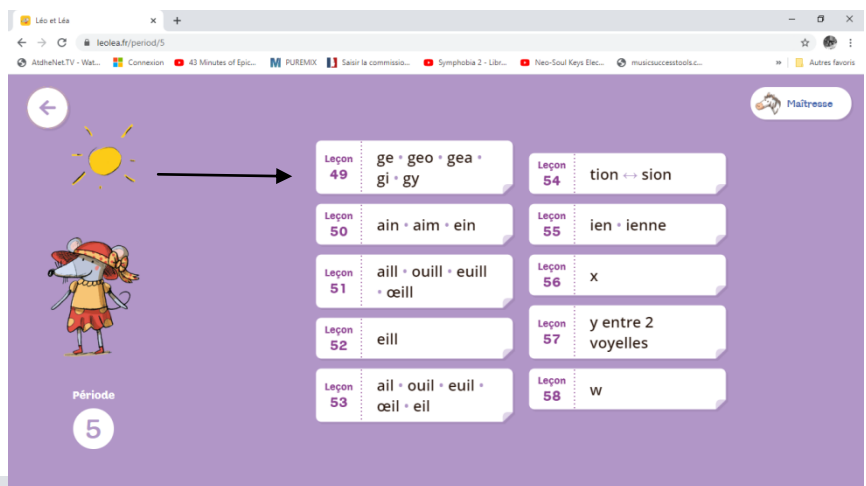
Léo et Léa
leolea.fr/period/5
AtdheNet.TV - Wat... Connexion 43 Minutes of Epic... PUREMIX Saisir la commissio... Symphobia 2 - Libr... Neo-Soul Keys Elec... musicsuccesstools.c... Autres favoris

Maîtresse

Période
5

Leçon 49 ge • geo • gea • gi • gy
Leçon 50 ain • aim • ein
Leçon 51 aill • ouill • euill • œill
Leçon 52 eill
Leçon 53 ail • ouil • euil • œil • eil
Leçon 54 tion ↔ sion
Leçon 55 ien • ienne
Leçon 56 x
Leçon 57 y entre 2 voyelles
Leçon 58 w